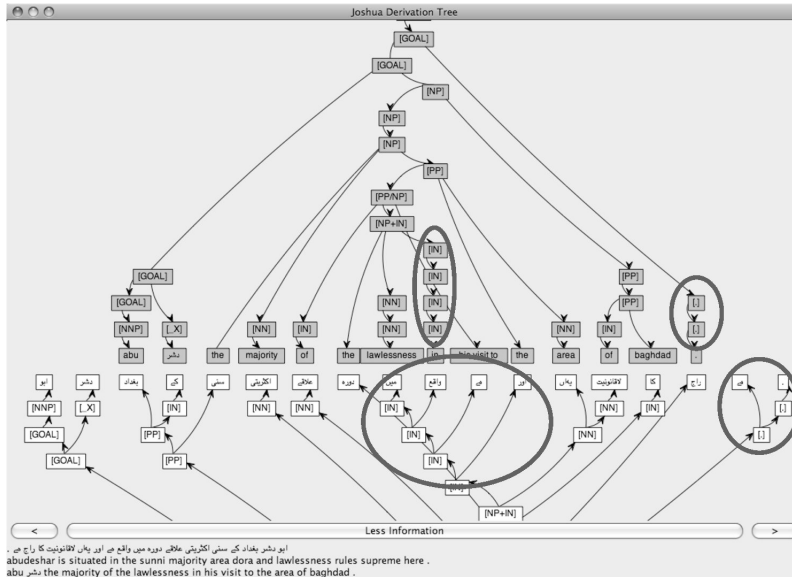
Joshua Derivation Tree

[GOAL]
[GOAL]
[NP]
[NP]
[NP]
[PP]
[PP/NP]
[NP+IN]
[IN]
[IN]
[IN]
[IN]
[GOAL]
[GOAL]
[NNP]
[_X]
[NN]
[IN]
[NN]
[NN]
[NN]
[IN]
[PP]
[PP]
[.]
[.]
abu
دشر
the
majority
of
the
lawlessness
in
his visit to
the
area
of
baghdad
.

ابو
دشر
بغداد
کے
سنی
اکثریتی
علاقے
دورہ
میں
واقع
ہے
اور
یہاں
لاقانونیت
کا
راج
ہے
.
[NNP]
[_X]
[IN]
[NN]
[NN]
[IN]
[IN]
[NN]
[IN]
[.]
[GOAL]
[PP]
[IN]
[.]
[GOAL]
[PP]
[IN]
[NP+IN]

<
Less Information
>

ابو دشر بغداد کے سنی اکثریتی علاقے دورہ میں واقع ہے اور یہاں لاقانونیت کا راج ہے .
abudeshar is situated in the sunni majority area dora and lawlessness rules supreme here .
abu دشر the majority of the lawlessness in his visit to the area of baghdad .